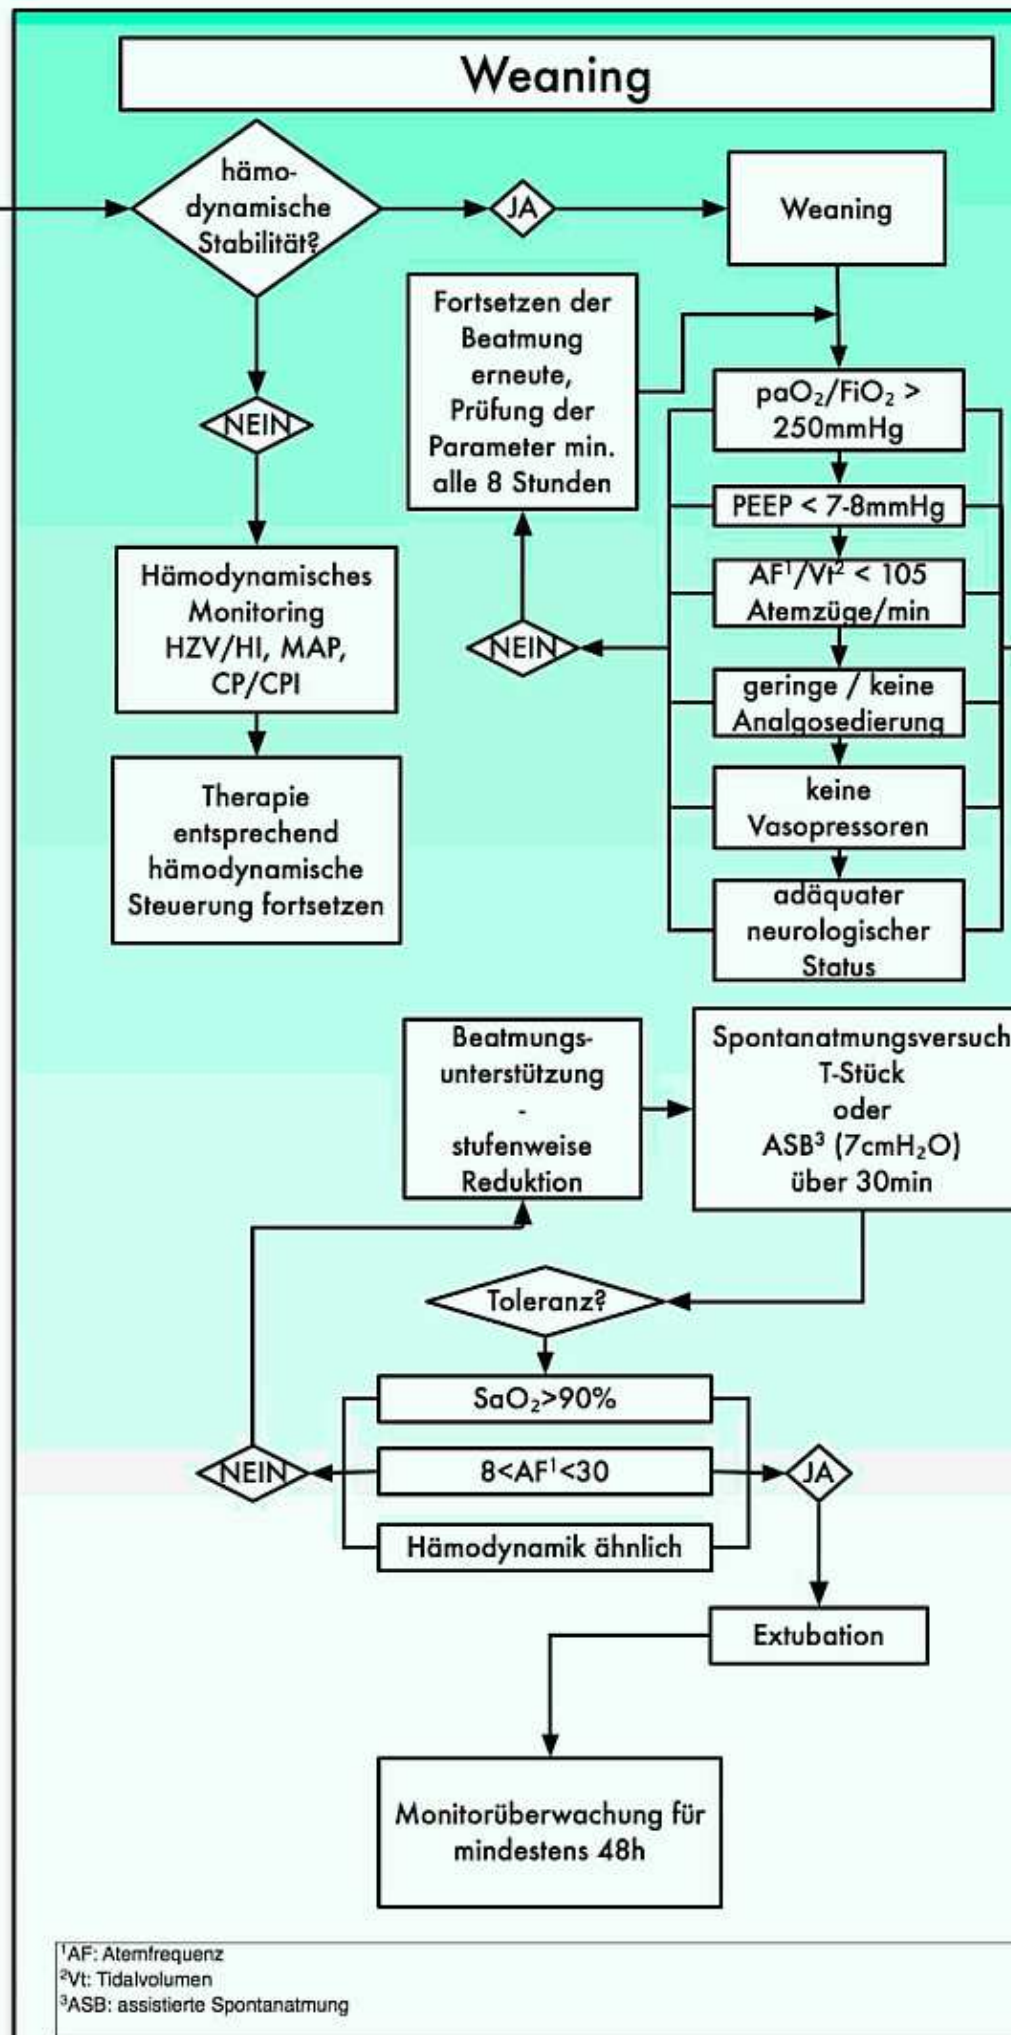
Weaning

hämodynamische Stabilität?

JA

Weaning

NEIN

Fortsetzen der Beatmung erneute, Prüfung der Parameter min. alle 8 Stunden

$paO_2/FiO_2$ > 250mmHg

PEEP < 7-8mmHg

$AF^1/Vt^2$ < 105 Atemzüge/min

NEIN

geringe / keine Analgosedierung

keine Vasopressoren

adäquater neurologischer Status

Hämodynamisches Monitoring HZV/HI, MAP, CP/CPI

Therapie entsprechend hämodynamische Steuerung fortsetzen

Beatmungsunterstützung - stufenweise Reduktion

Spontanatmungsversuch T-Stück oder $ASB^3$ ($7cmH_2O$) über 30min

Toleranz?

$SaO_2$>90%

NEIN

$8<AF^1<30$

JA

Hämodynamik ähnlich

Extubation

Monitorüberwachung für mindestens 48h

$^1$AF: Atemfrequenz
$^2$Vt: Tidalvolumen
$^3$ASB: assistierte Spontanatmung